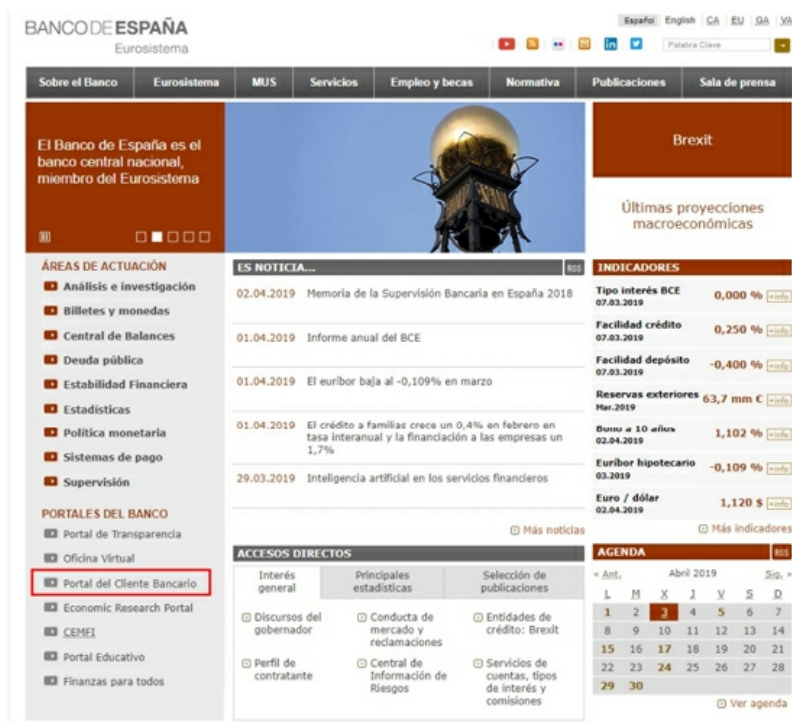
BANCO DE ESPAÑA
Eurosistema

Español English CA EU GA VA

Palabra Clave

Sobre el Banco | Eurosistema | MUS | Servicios | Empleo y becas | Normativa | Publicaciones | Sala de prensa

El Banco de España es el banco central nacional, miembro del Eurosistema

Brexit

Últimas proyecciones macroeconómicas

ÁREAS DE ACTUACIÓN
Análisis e investigación
Billetes y monedas
Central de Balances
Deuda pública
Estabilidad Financiera
Estadísticas
Política monetaria
Sistemas de pago
Supervisión

PORTALES DEL BANCO
Portal de Transparencia
Oficina Virtual
Portal del Cliente Bancario
Economic Research Portal
CEMFI
Portal Educativo
Finanzas para todos

ES NOTICIA...
RSS
02.04.2019 Memoria de la Supervisión Bancaria en España 2018
01.04.2019 Informe anual del BCE
01.04.2019 El euríbor baja al -0,109% en marzo
01.04.2019 El crédito a familias crece un 0,4% en febrero en tasa interanual y la financiación a las empresas un 1,7%
29.03.2019 Inteligencia artificial en los servicios financieros
Más noticias

ACCESOS DIRECTOS
Interés general | Principales estadísticas | Selección de publicaciones
Discursos del gobernador
Conducta de mercado y reclamaciones
Entidades de crédito: Brexit
Perfil de contratante
Central de Información de Riesgos
Servicios de cuentas, tipos de interés y comisiones

INDICADORES
| | |
|---|---|
| Tipo interés BCE 07.03.2019 | 0,000 % +info |
| Facilidad crédito 07.03.2019 | 0,250 % +info |
| Facilidad depósito 07.03.2019 | -0,400 % +info |
| Reservas exteriores Mar.2019 | 63,7 mm € +info |
| Bono a 10 años 02.04.2019 | 1,102 % +info |
| Euríbor hipotecario 03.2019 | -0,109 % +info |
| Euro / dólar 02.04.2019 | 1,120 $ +info |

Más indicadores

AGENDA
RSS
« Ant. Abril 2019 Sig. »
| L | M | X | J | V | S | D |
|---|---|---|---|---|---|---|
| 1 | 2 | 3 | 4 | 5 | 6 | 7 |
| 8 | 9 | 10 | 11 | 12 | 13 | 14 |
| 15 | 16 | 17 | 18 | 19 | 20 | 21 |
| 22 | 23 | 24 | 25 | 26 | 27 | 28 |
| 29 | 30 | | | | | |

Ver agenda